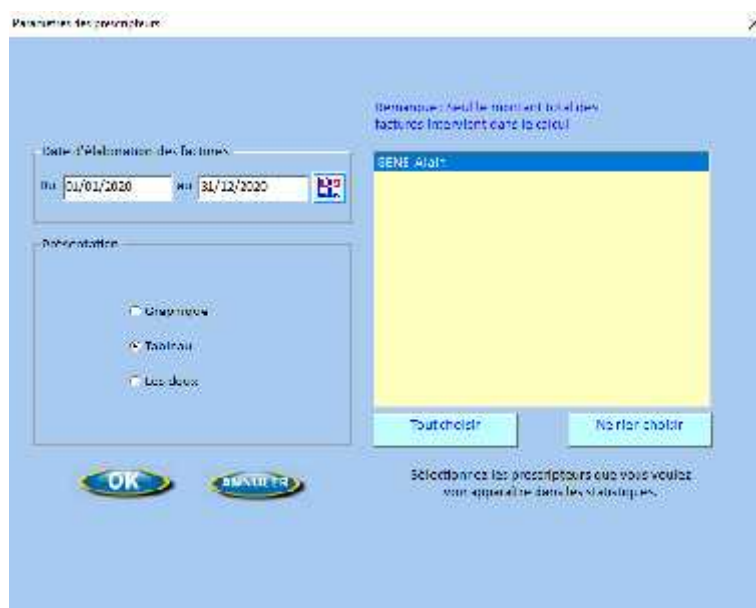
Paramètres des prescripteurs

Remarque : Seul le montant total des factures intervient dans le calcul

Date d'élaboration des factures

Du 01/01/2020 au 31/12/2020

Présentation

Graphique

Tableau

Les deux

SENE Alain

Tout choisir

Ne rien choisir

OK

ANNULER

Sélectionnez les prescripteurs que vous voulez voir apparaître dans les statistiques.